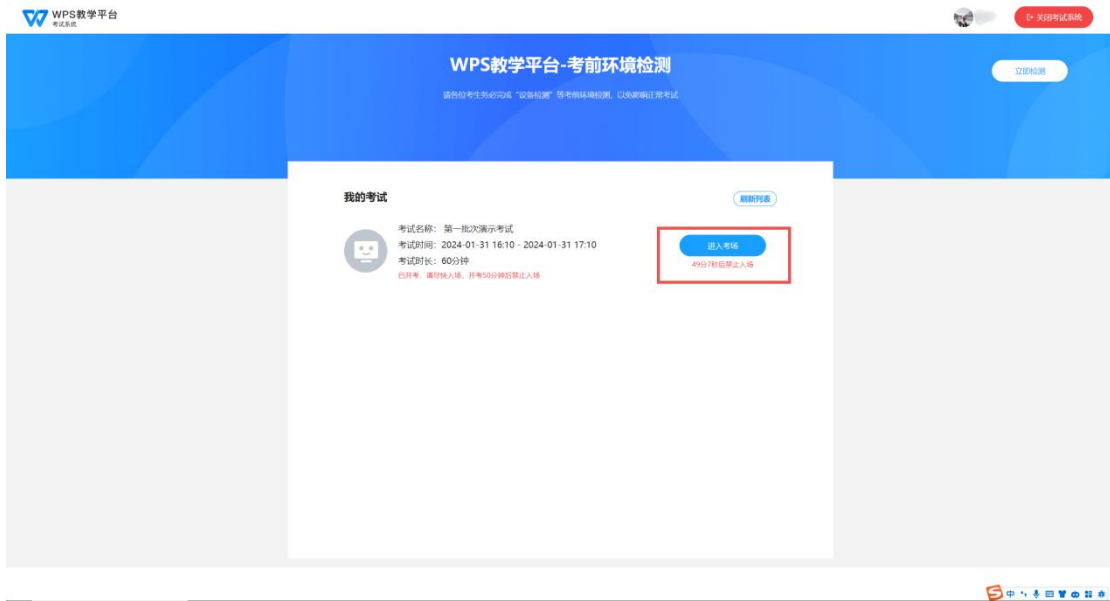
WPS教学平台
考试系统

关闭考试系统

WPS教学平台-考前环境检测

请各位考生务必完成"设备检测"等考前环境检测，以免影响正常考试

立即检测

我的考试

刷新列表

考试名称：第一批次演示考试
考试时间：2024-01-31 16:10 - 2024-01-31 17:10
考试时长：60分钟
已开考，请尽快入场，开考50分钟后禁止入场

进入考场
49分7秒后禁止入场

中